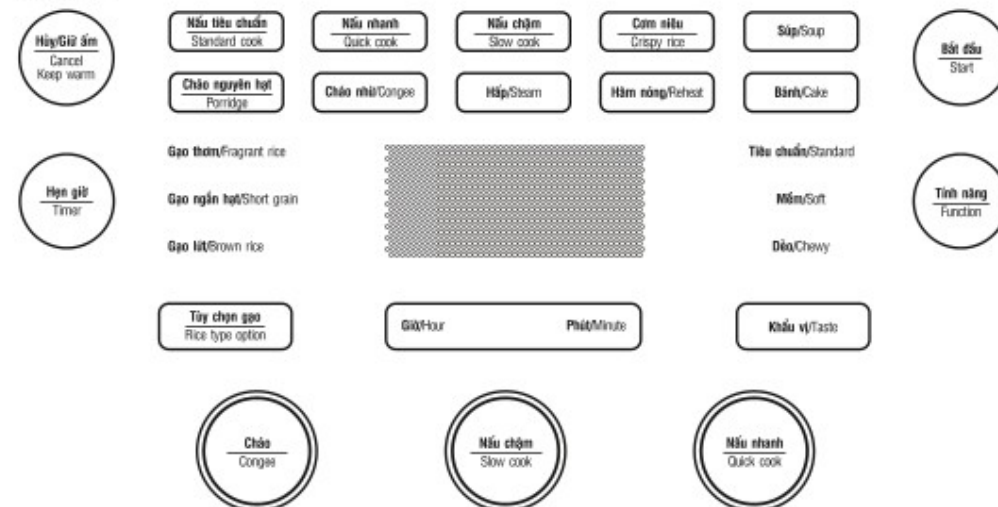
Hủy/Giữ ấm
Cancel
Keep warm

Nấu tiêu chuẩn
Standard cook

Nấu nhanh
Quick cook

Nấu chậm
Slow cook

Cơm niêu
Crispy rice

Súp/Soup

Bắt đầu
Start

Cháo nguyên hạt
Porridge

Cháo nhừ/Congee

Hấp/Steam

Hâm nóng/Reheat

Bánh/Cake

Hẹn giờ
Timer

Gạo thơm/Fragrant rice

Gạo ngắn hạt/Short grain

Gạo lứt/Brown rice

Tiêu chuẩn/Standard

Mềm/Soft

Dẻo/Chewy

Tính năng
Function

Tùy chọn gạo
Rice type option

Giờ/Hour

Phút/Minute

Khẩu vị/Taste

Cháo
Congee

Nấu chậm
Slow cook

Nấu nhanh
Quick cook